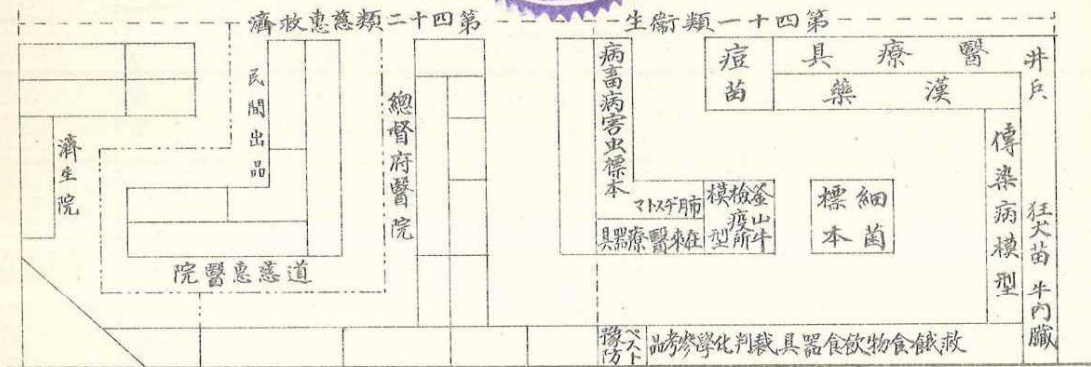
第四十二類慈惠救濟

第四十一類衛生

濟生院

民間出品

總督府醫院

道慈惠醫院

病毒病害虫標本

肺ジストマ

在來醫療器具

釜山牛疫檢所模型

細菌標本

痘苗

醫療器具

漢藥

傳染病模型

兵井

狂犬苗

牛內臟

ペスト防務

救饑食物飲食器具裁判化學參考品